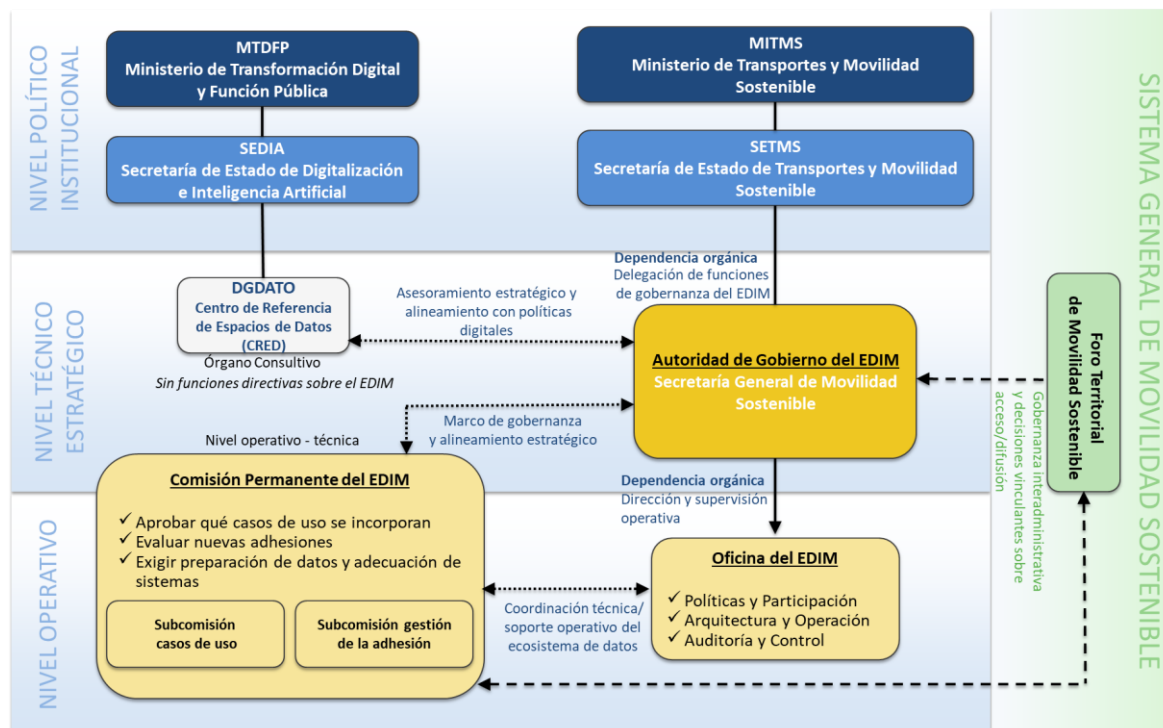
NIVEL POLÍTICO INSTITUCIONAL

MTDFP
Ministerio de Transformación Digital y Función Pública

SEDIA
Secretaría de Estado de Digitalización e Inteligencia Artificial

MITMS
Ministerio de Transportes y Movilidad Sostenible

SETMS
Secretaría de Estado de Transportes y Movilidad Sostenible

SISTEMA GENERAL DE MOVILIDAD SOSTENIBLE

NIVEL TÉCNICO ESTRATÉGICO

DGDATO
Centro de Referencia de Espacios de Datos (CRED)

Órgano Consultivo
Sin funciones directivas sobre el EDIM

Asesoramiento estratégico y alineamiento con políticas digitales

Dependencia orgánica
Delegación de funciones de gobernanza del EDIM

Autoridad de Gobierno del EDIM
Secretaría General de Movilidad Sostenible

Marco de gobernanza y alineamiento estratégico

Nivel operativo - técnica

Foro Territorial de Movilidad Sostenible

Gobernanza interadministrativa y decisiones vinculantes sobre acceso/difusión

NIVEL OPERATIVO

Comisión Permanente del EDIM
✓ Aprobar qué casos de uso se incorporan
✓ Evaluar nuevas adhesiones
✓ Exigir preparación de datos y adecuación de sistemas

Subcomisión casos de uso

Subcomisión gestión de la adhesión

Dependencia orgánica
Dirección y supervisión operativa

Coordinación técnica/ soporte operativo del ecosistema de datos

Oficina del EDIM
✓ Políticas y Participación
✓ Arquitectura y Operación
✓ Auditoría y Control